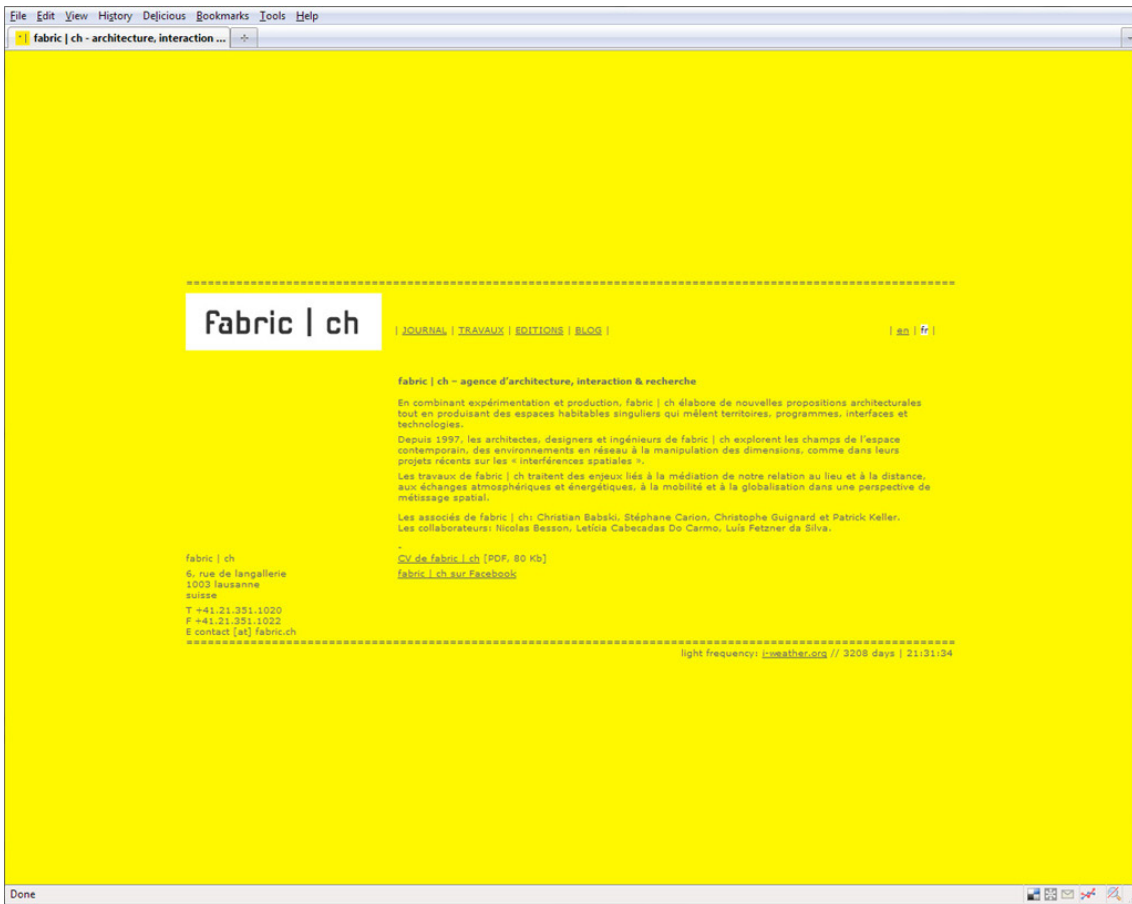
File Edit View History Delicious Bookmarks Tools Help

fabric | ch - architecture, interaction ...

fabric | ch

| JOURNAL | TRAVAUX | EDITIONS | BLOG |

| en | fr |

fabric | ch – agence d'architecture, interaction & recherche

En combinant expérimentation et production, fabric | ch élabore de nouvelles propositions architecturales tout en produisant des espaces habitables singuliers qui mêlent territoires, programmes, interfaces et technologies.

Depuis 1997, les architectes, designers et ingénieurs de fabric | ch explorent les champs de l'espace contemporain, des environnements en réseau à la manipulation des dimensions, comme dans leurs projets récents sur les « interférences spatiales ».

Les travaux de fabric | ch traitent des enjeux liés à la médiation de notre relation au lieu et à la distance, aux échanges atmosphériques et énergétiques, à la mobilité et à la globalisation dans une perspective de métissage spatial.

Les associés de fabric | ch: Christian Babski, Stéphane Carion, Christophe Guignard et Patrick Keller.
Les collaborateurs: Nicolas Besson, Letícia Cabecadas Do Carmo, Luís Fetzner da Silva.

-
CV de fabric | ch [PDF, 80 Kb]
fabric | ch sur Facebook

fabric | ch
6, rue de langallerie
1003 lausanne
suisse
T +41.21.351.1020
F +41.21.351.1022
E contact [at] fabric.ch

light frequency: i-weather.org // 3208 days | 21:31:34

Done